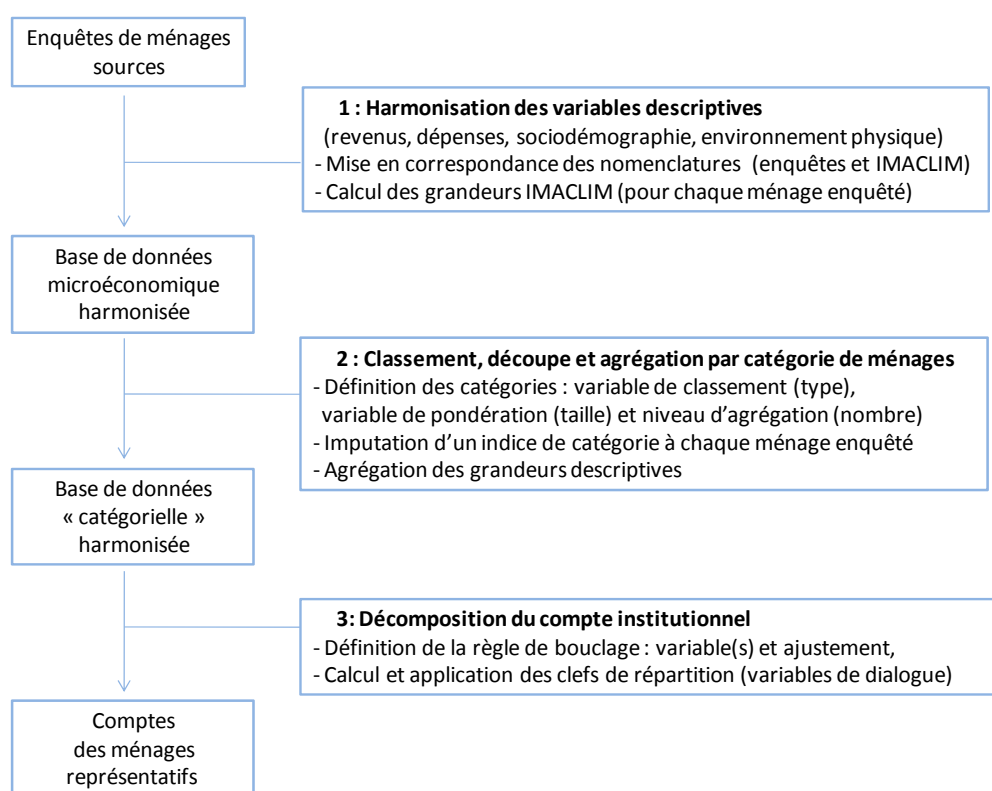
Enquêtes de ménages sources

1 : Harmonisation des variables descriptives
(revenus, dépenses, sociodémographie, environnement physique)
- Mise en correspondance des nomenclatures (enquêtes et IMACLIM)
- Calcul des grandeurs IMACLIM (pour chaque ménage enquêté)

Base de données microéconomique harmonisée

2 : Classement, découpe et agrégation par catégorie de ménages
- Définition des catégories : variable de classement (type), variable de pondération (taille) et niveau d'agrégation (nombre)
- Imputation d'un indice de catégorie à chaque ménage enquêté
- Agrégation des grandeurs descriptives

Base de données « catégorielle » harmonisée

3: Décomposition du compte institutionnel
- Définition de la règle de bouclage : variable(s) et ajustement,
- Calcul et application des clefs de répartition (variables de dialogue)

Comptes des ménages représentatifs